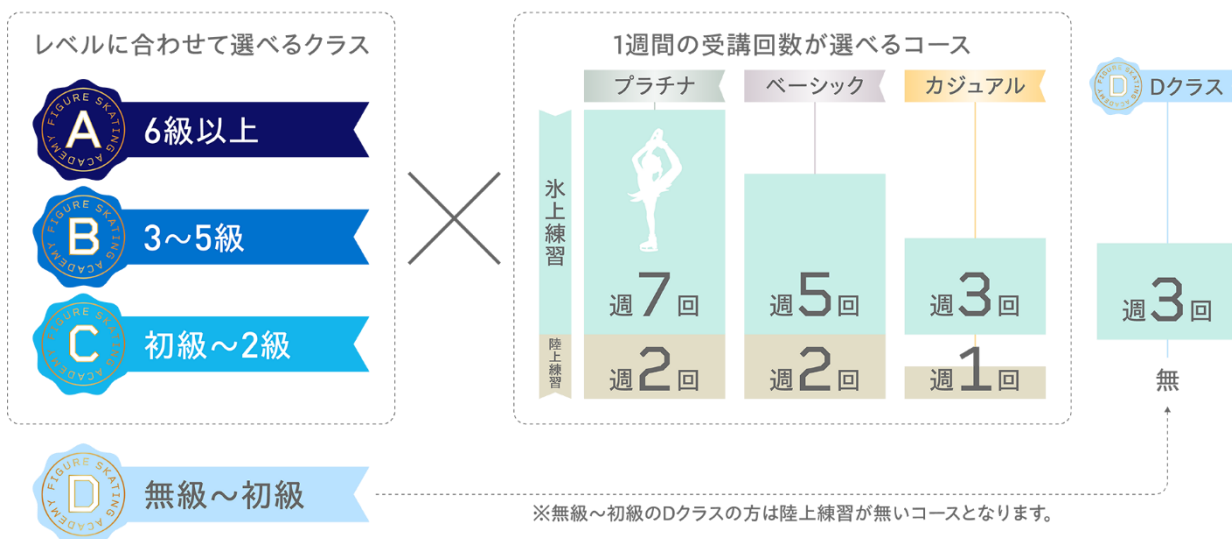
レベルに合わせて選べるクラス

FIGURE SKATING ACADEMY A 6級以上

FIGURE SKATING ACADEMY B 3～5級

FIGURE SKATING ACADEMY C 初級～2級

1週間の受講回数が選べるコース

プラチナ

ベーシック

カジュアル

FIGURE SKATING ACADEMY D Dクラス

氷上練習

陸上練習

| | プラチナ | ベーシック | カジュアル | Dクラス |
|---|---|---|---|---|
| 氷上練習 | 週7回 | 週5回 | 週3回 | 週3回 |
| 陸上練習 | 週2回 | 週2回 | 週1回 | 無 |

FIGURE SKATING ACADEMY D 無級～初級

※無級～初級のDクラスの方は陸上練習が無いコースとなります。